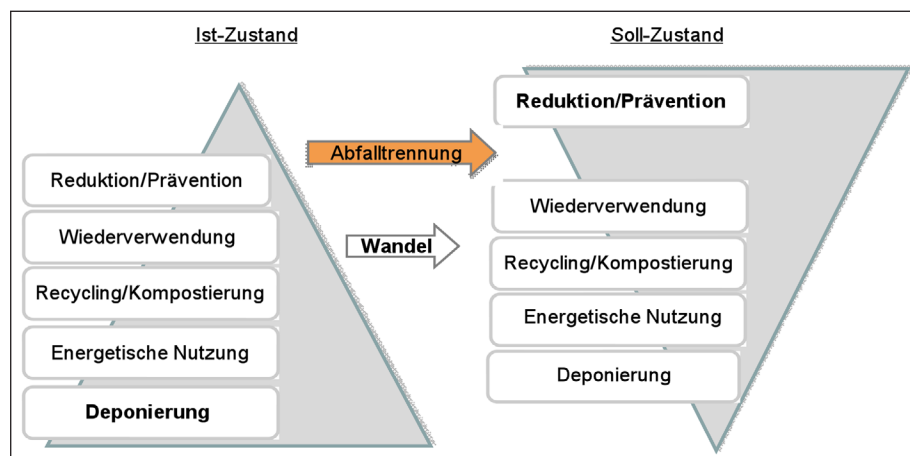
Ist-Zustand

Reduktion/Prävention

Wiederverwendung

Recycling/Kompostierung

Energetische Nutzung

Deponierung

Abfalltrennung

Wandel

Soll-Zustand

Reduktion/Prävention

Wiederverwendung

Recycling/Kompostierung

Energetische Nutzung

Deponierung